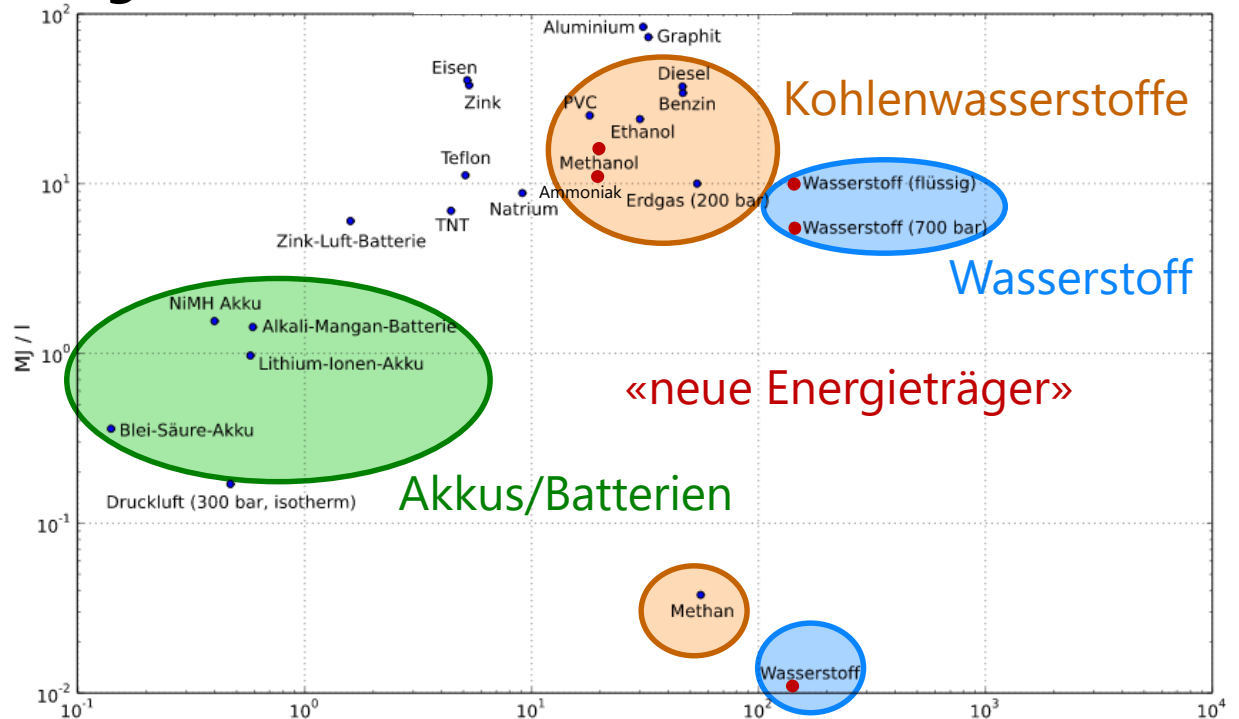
$10^2$
$10^1$
$10^0$
$10^{-1}$
$10^{-2}$
MJ / l

Aluminium
Graphit
Eisen
Zink
Diesel
Benzin
PVC
Ethanol
Methanol
Teflon
Ammoniak
Natrium
Erdgas (200 bar)
TNT
Zink-Luft-Batterie
Kohlenwasserstoffe
Wasserstoff (flüssig)
Wasserstoff (700 bar)
Wasserstoff
NiMH Akku
Alkali-Mangan-Batterie
Lithium-Ionen-Akku
«neue Energieträger»
Blei-Säure-Akku
Druckluft (300 bar, isotherm)
Akkus/Batterien
Methan
Wasserstoff

$10^{-1}$ $10^0$ $10^1$ $10^2$ $10^3$ $10^4$